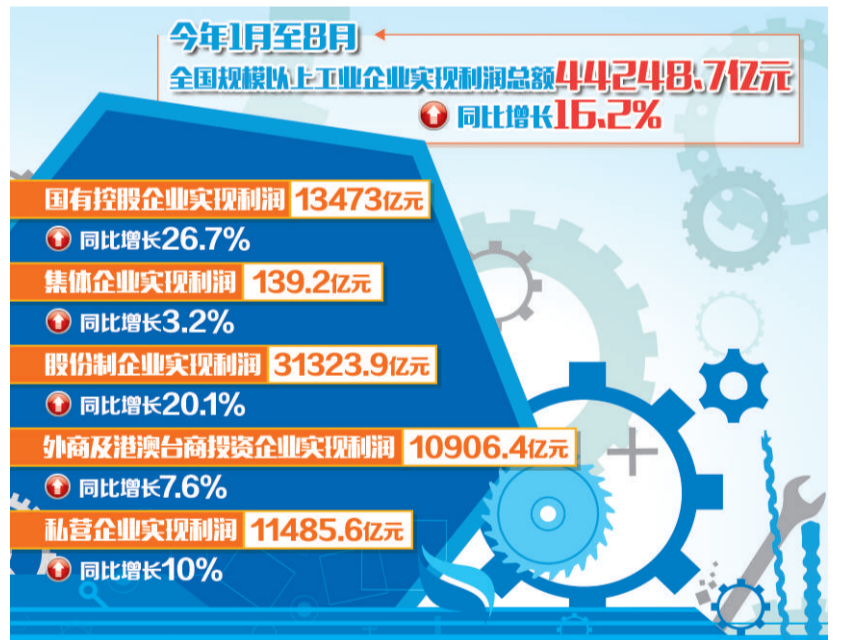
今年1月至8月

全国规模以上工业企业实现利润总额44248.7亿元

同比增长16.2%

国有控股企业实现利润 13473亿元

同比增长26.7%

集体企业实现利润 139.2亿元

同比增长3.2%

股份制企业实现利润 31323.9亿元

同比增长20.1%

外商及港澳台商投资企业实现利润 10906.4亿元

同比增长7.6%

私营企业实现利润 11485.6亿元

同比增长10%